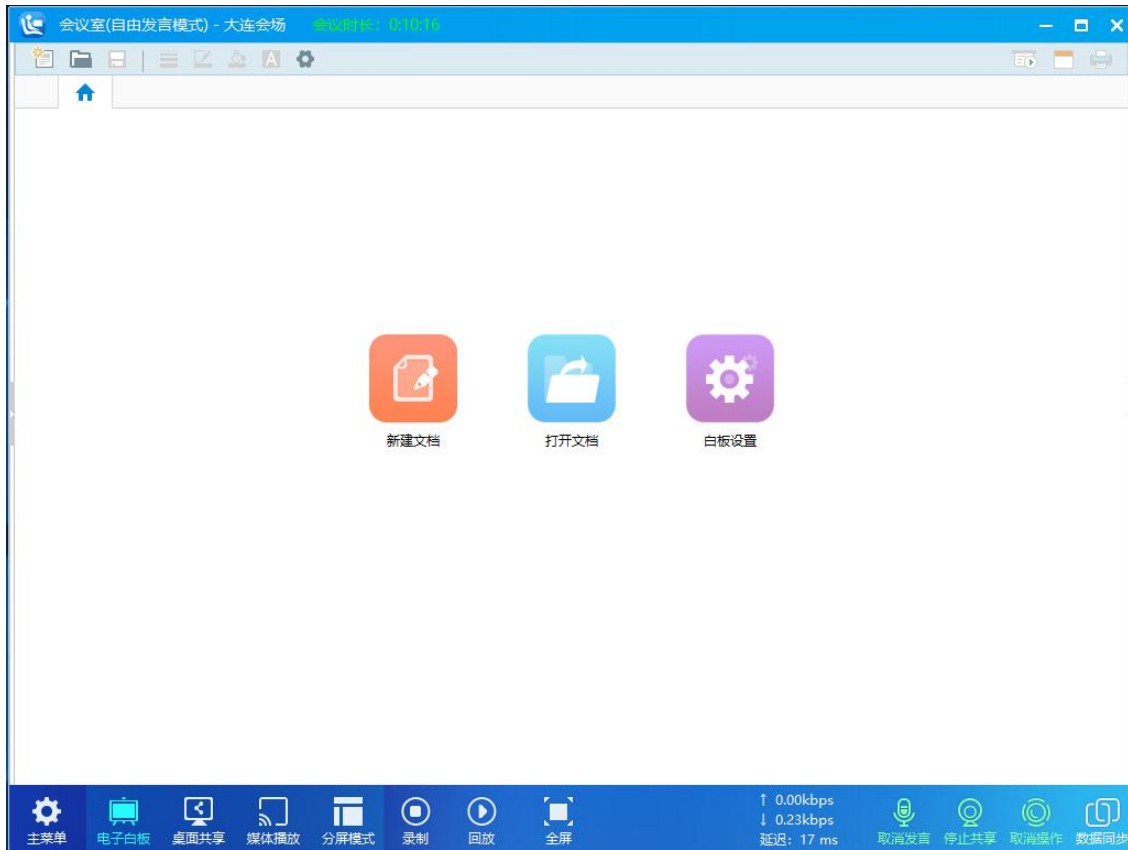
会议室(自由发言模式) - 大连会场 会议时长：0:10:16

新建文档

打开文档

白板设置

主菜单 电子白板 桌面共享 媒体播放 分屏模式 录制 回放 全屏

↑ 0.00kbps
↓ 0.23kbps
延迟：17 ms

取消发言 停止共享 取消操作 数据同步